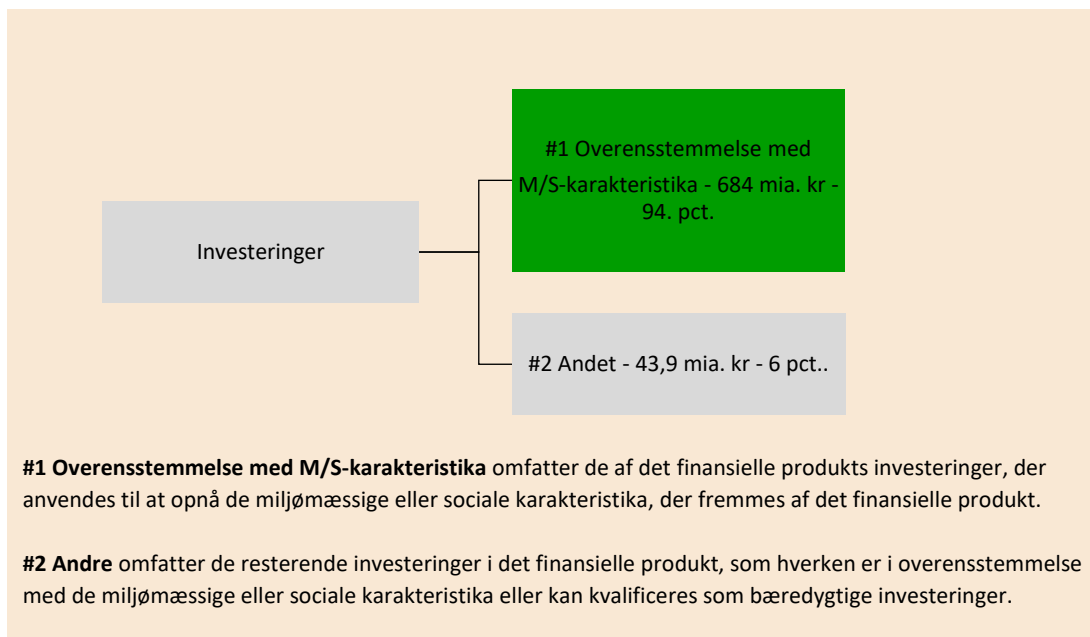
Investeringer

#1 Overensstemmelse med M/S-karakteristika - 684 mia. kr - 94. pct.

#2 Andet - 43,9 mia. kr - 6 pct..

**#1 Overensstemmelse med M/S-karakteristika** omfatter de af det finansielle produkts investeringer, der anvendes til at opnå de miljømæssige eller sociale karakteristika, der fremmes af det finansielle produkt.

**#2 Andre** omfatter de resterende investeringer i det finansielle produkt, som hverken er i overensstemmelse med de miljømæssige eller sociale karakteristika eller kan kvalificeres som bæredygtige investeringer.